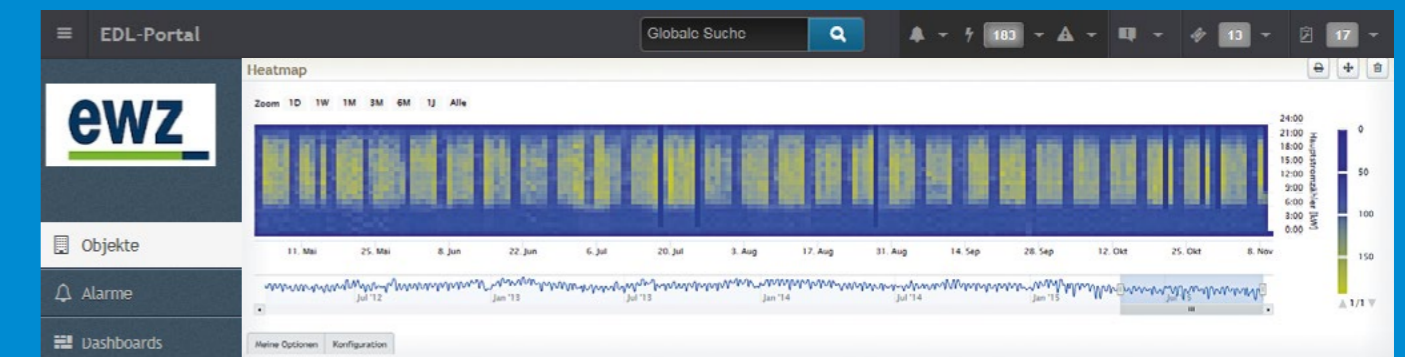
EDL-Portal

Globale Suche

183

13

17

ewz

Objekte

Alarme

Dashboards

Heatmap

Zoom 1D 1W 1M 3M 6M 1J Alle

24:00
21:00
18:00
15:00
12:00
9:00
6:00
3:00
0:00

Hauptstromzähler [kW]

0
50
100
150

11. Mai 25. Mai 8. Jun 22. Jun 6. Jul 20. Jul 3. Aug 17. Aug 31. Aug 14. Sep 28. Sep 12. Okt 26. Okt 8. Nov

Jul '12 Jan '13 Jul '13 Jan '14 Jul '14 Jan '15 Jul '15

1/1

Meine Optionen Konfiguration